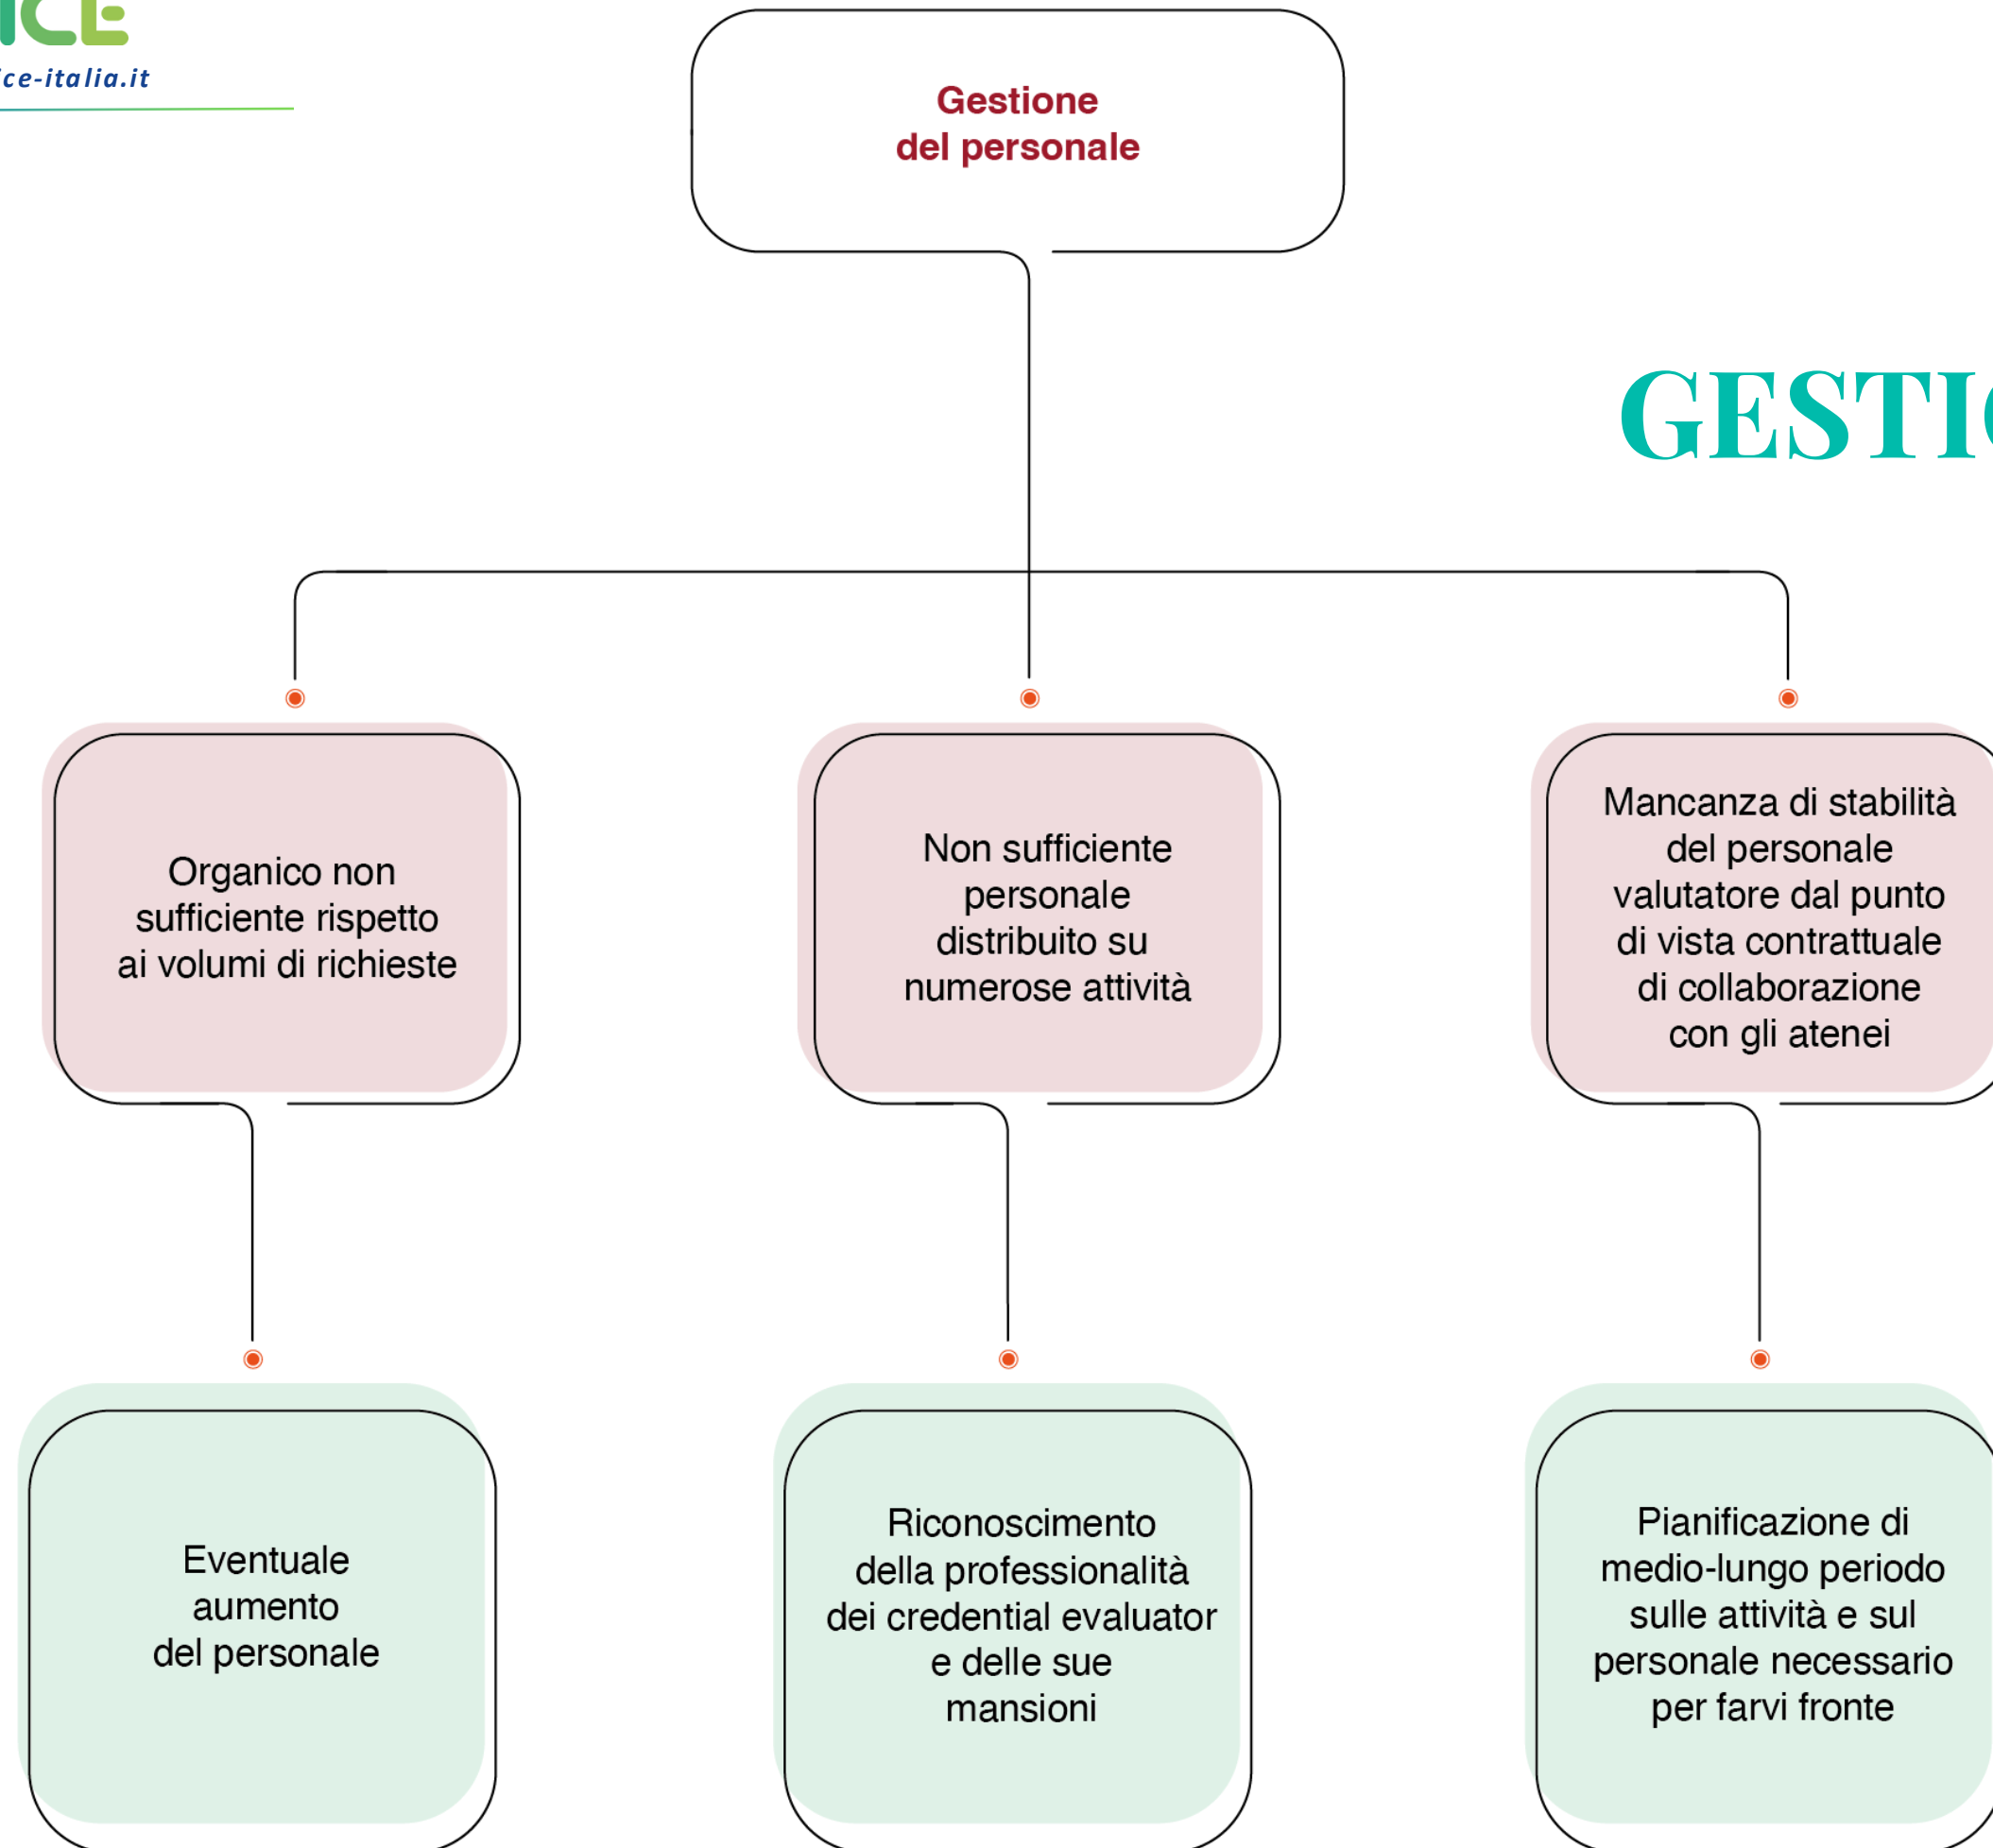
ICE

ice-italia.it

Gestione del personale

GESTI

Organico non sufficiente rispetto ai volumi di richieste

Non sufficiente personale distribuito su numerose attività

Mancanza di stabilità del personale valutatore dal punto di vista contrattuale di collaborazione con gli atenei

Eventuale aumento del personale

Riconoscimento della professionalità dei credential evaluator e delle sue mansioni

Pianificazione di medio-lungo periodo sulle attività e sul personale necessario per farvi fronte